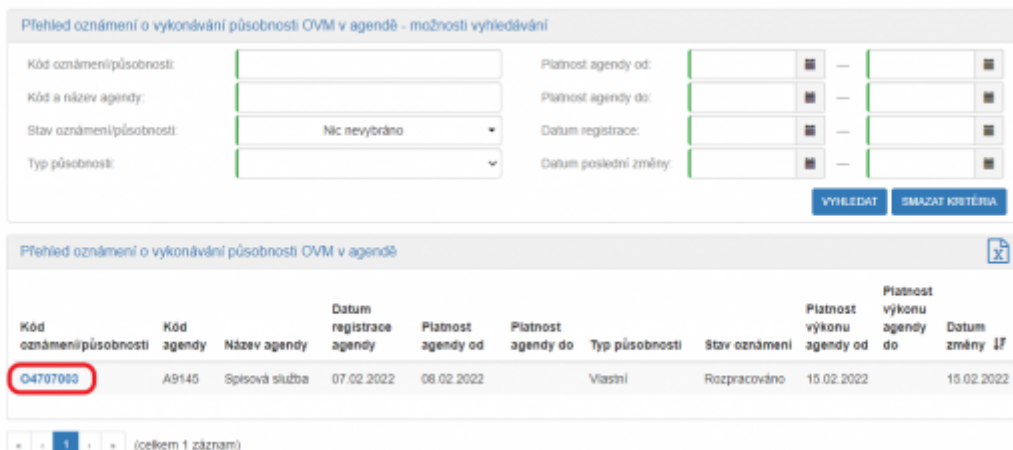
Přehled oznámení o vykonávání působnosti OVM v agendě - možnosti vyhledávání

Kód oznámení/působnosti:

Kód a název agendy:

Stav oznámení/působnosti: Nic nevybráno

Typ působnosti:

Platnost agendy od: —

Platnost agendy do: —

Datum registrace: —

Datum poslední změny: —

VYHLEDAT SMAZAT KRITÉRIA

Přehled oznámení o vykonávání působnosti OVM v agendě

| Kód oznámení/působnosti | Kód agendy | Název agendy | Datum registrace agendy | Platnost agendy od | Platnost agendy do | Typ působnosti | Stav oznámení | Platnost výkonu agendy od | Platnost výkonu agendy do | Datum změny |
|---|---|---|---|---|---|---|---|---|---|---|
| O4707003 | A9145 | Spisová služba | 07.02.2022 | 08.02.2022 | | Vlastní | Rozpracováno | 15.02.2022 | | 15.02.2022 |

« ‹ 1 › » (celkem 1 záznam)